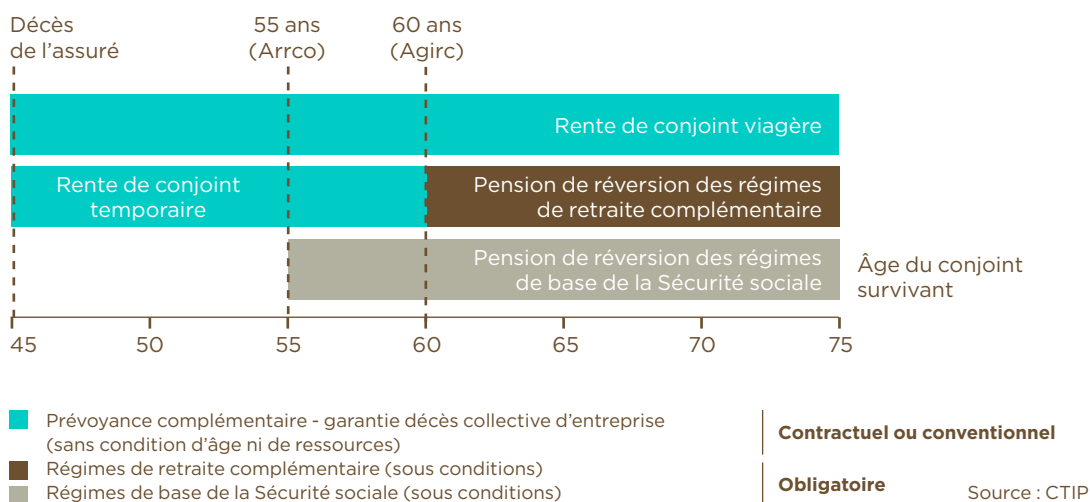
Décès de l'assuré

55 ans (Arrco)

60 ans (Agirc)

Rente de conjoint viagère

Rente de conjoint temporaire

Pension de réversion des régimes de retraite complémentaire

Pension de réversion des régimes de base de la Sécurité sociale

Âge du conjoint survivant

45 50 55 60 65 70 75

Prévoyance complémentaire - garantie décès collective d'entreprise (sans condition d'âge ni de ressources)

Régimes de retraite complémentaire (sous conditions)

Régimes de base de la Sécurité sociale (sous conditions)

Contractuel ou conventionnel

Obligatoire

Source : CTIP